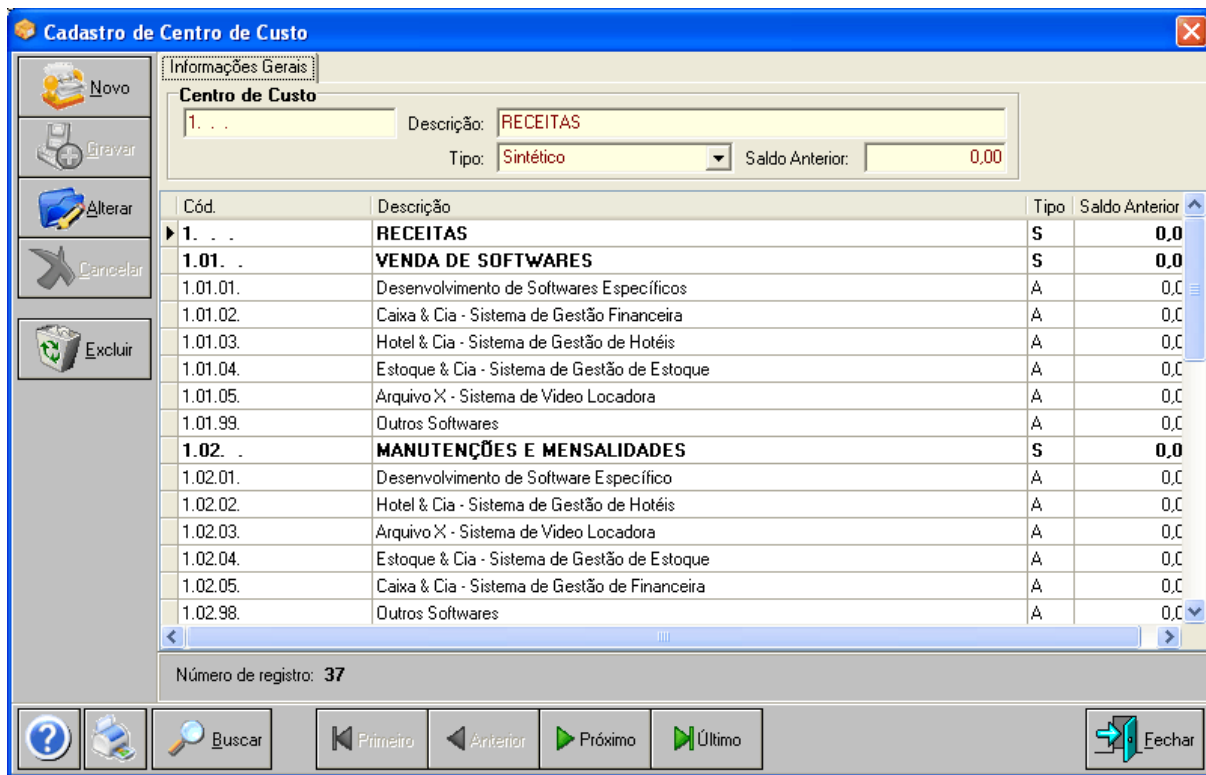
Cadastro de Centro de Custo

Novo
Gravar
Alterar
Cancelar
Excluir

Informações Gerais

Centro de Custo
1. . .
Descrição: RECEITAS
Tipo: Sintético
Saldo Anterior: 0,00

| Cód. | Descrição | Tipo | Saldo Anterior |
|---|---|---|---|
| 1. . . | RECEITAS | S | 0,0 |
| 1.01. . | VENDA DE SOFTWARES | S | 0,0 |
| 1.01.01. | Desenvolvimento de Softwares Específicos | A | 0,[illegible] |
| 1.01.02. | Caixa & Cia - Sistema de Gestão Financeira | A | 0,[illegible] |
| 1.01.03. | Hotel & Cia - Sistema de Gestão de Hotéis | A | 0,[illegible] |
| 1.01.04. | Estoque & Cia - Sistema de Gestão de Estoque | A | 0,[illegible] |
| 1.01.05. | Arquivo X - Sistema de Video Locadora | A | 0,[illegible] |
| 1.01.99. | Outros Softwares | A | 0,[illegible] |
| 1.02. . | MANUTENÇÕES E MENSALIDADES | S | 0,0 |
| 1.02.01. | Desenvolvimento de Software Específico | A | 0,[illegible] |
| 1.02.02. | Hotel & Cia - Sistema de Gestão de Hotéis | A | 0,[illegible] |
| 1.02.03. | Arquivo X - Sistema de Video Locadora | A | 0,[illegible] |
| 1.02.04. | Estoque & Cia - Sistema de Gestão de Estoque | A | 0,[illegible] |
| 1.02.05. | Caixa & Cia - Sistema de Gestão de Financeira | A | 0,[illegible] |
| 1.02.98. | Outros Softwares | A | 0,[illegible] |

Número de registro: 37

Buscar
Primeiro
Anterior
Próximo
Último
Fechar